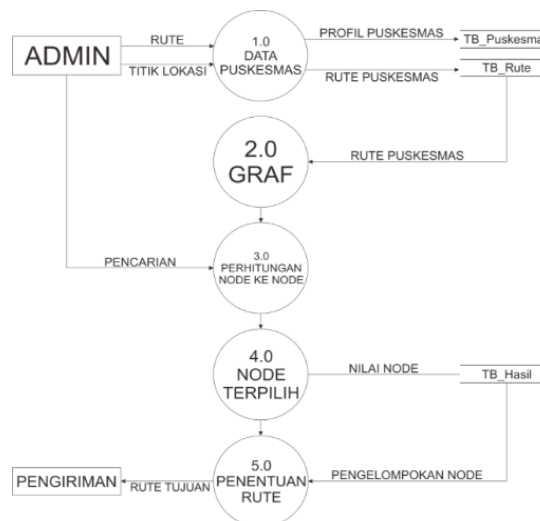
ADMIN

RUTE

TITIK LOKASI

1.0 DATA PUSKESMAS

PROFIL PUSKESMAS

TB_Puskesma

RUTE PUSKESMAS

TB_Rute

2.0 GRAF

RUTE PUSKESMAS

PENCARIAN

3.0 PERHITUNGAN NODE KE NODE

4.0 NODE TERPILIH

NILAI NODE

TB_Hasil

PENGIRIMAN

RUTE TUJUAN

5.0 PENENTUAN RUTE

PENGELOMPOKAN NODE